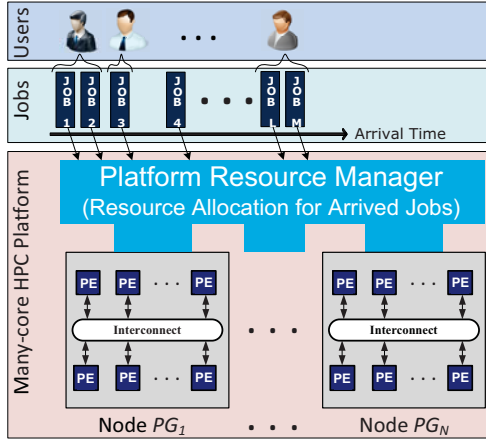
Users

Jobs

JOB 1
JOB 2
JOB 3
JOB 4
JOB L
JOB M

Arrival Time

Many-core HPC Platform

Platform Resource Manager
(Resource Allocation for Arrived Jobs)

PE PE . . . PE
Interconnect
PE PE . . . PE

PE PE . . . PE
Interconnect
PE PE . . . PE

Node $PG_1$ . . . Node $PG_N$